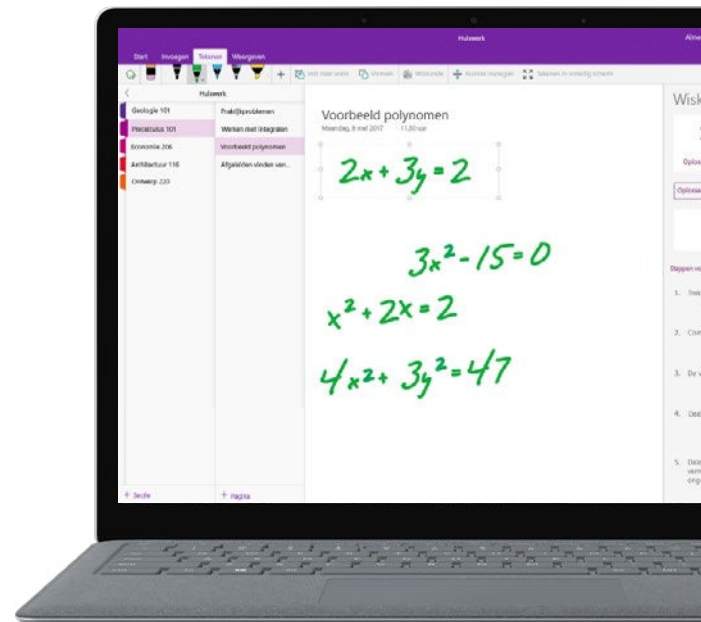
Huiswerk

Aline

Start Invoegen Tekenen Weergeven

Vrije vorm Vormen Wiskunde Ruimte invoegen Tekenen in volledig scherm

Huiswerk

Geologie 101
Precalculus 101
Economie 206
Architectuur 116
Ontwerp 220

Praktijkproblemen
Werken met integralen
Voorbeeld polynomen
Afgeleiden vinden van...

Voorbeeld polynomen
Maandag, 8 mei 2017 11:30 uur

$2x+3y=2$

$3x^2-15=0$

$x^2+2x=2$

$4x^2+3y^2=47$

+ Sectie

+ Pagina

Wisk

Oplos

Oplosse

Stappen vo

1. Ins

2. Com

3. De v

4. Dele

5. Dele verm ong